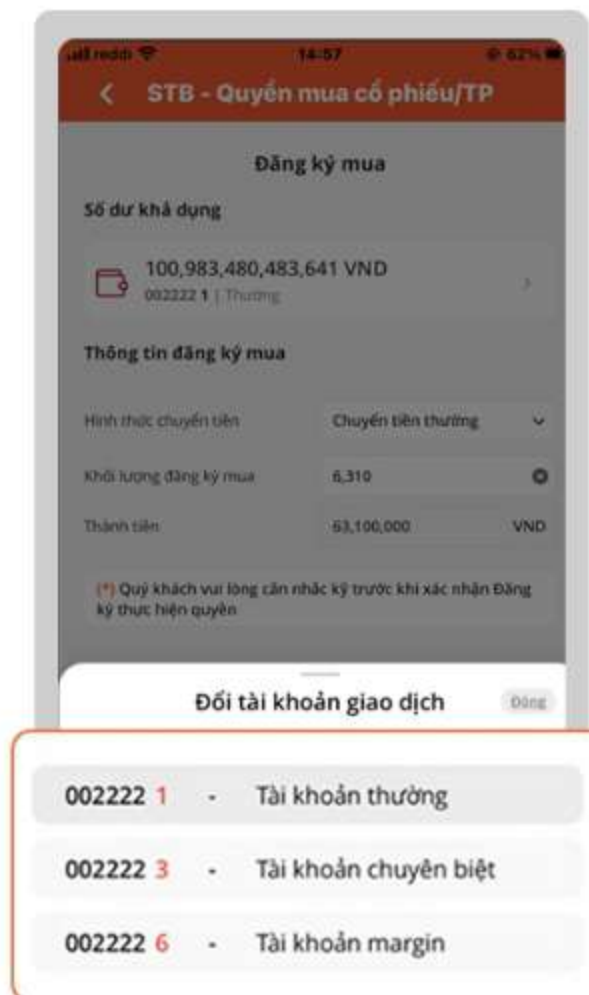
reddi 14:57 62%
STB - Quyền mua cổ phiếu/TP

Đăng ký mua

Số dư khả dụng

100,983,480,483,641 VND
002222 1 | Thường

Thông tin đăng ký mua

Hình thức chuyển tiền
Chuyển tiền thường

Khối lượng đăng ký mua
6,310

Thành tiền
63,100,000
VND

(*) Quý khách vui lòng cân nhắc kỹ trước khi xác nhận Đăng ký thực hiện quyền

Đổi tài khoản giao dịch
Đóng

002222 1 - Tài khoản thường

002222 3 - Tài khoản chuyên biệt

002222 6 - Tài khoản margin